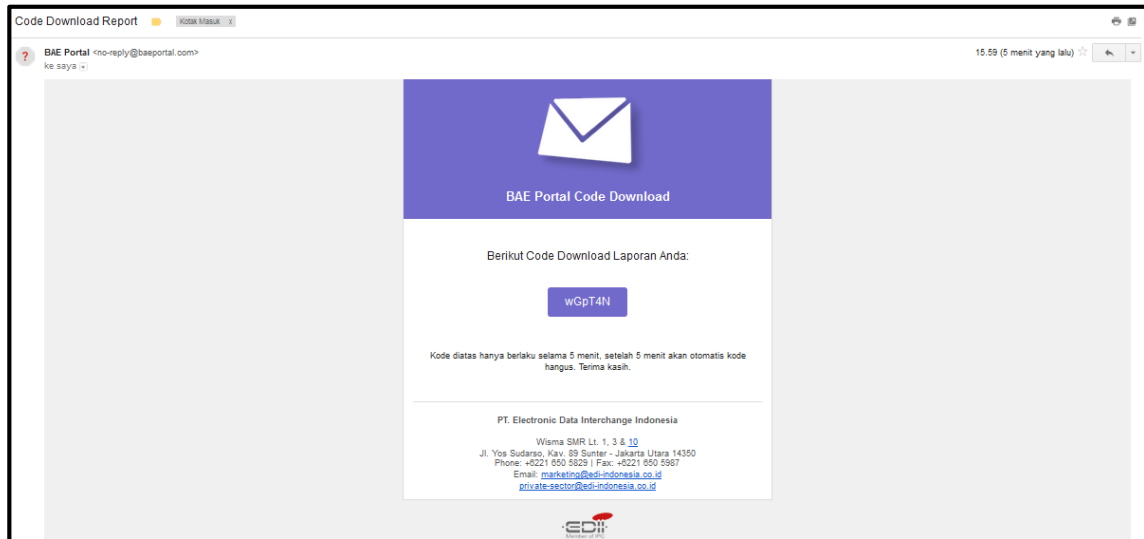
Code Download Report Kotak Masuk x

BAE Portal <no-reply@baeportal.com>
ke saya

15.59 (5 menit yang lalu)

BAE Portal Code Download

Berikut Code Download Laporan Anda:

wGpT4N

Kode diatas hanya berlaku selama 5 menit, setelah 5 menit akan otomatis kode hangus. Terima kasih.

PT. Electronic Data Interchange Indonesia

Wisma SMR Lt. 1, 3 & 10
Jl. Yos Sudarso, Kav. 89 Sunter - Jakarta Utara 14350
Phone: +6221 650 5829 | Fax: +6221 650 5987
Email: marketing@edi-indonesia.co.id
private-sector@edi-indonesia.co.id

EDII
Member of IPC